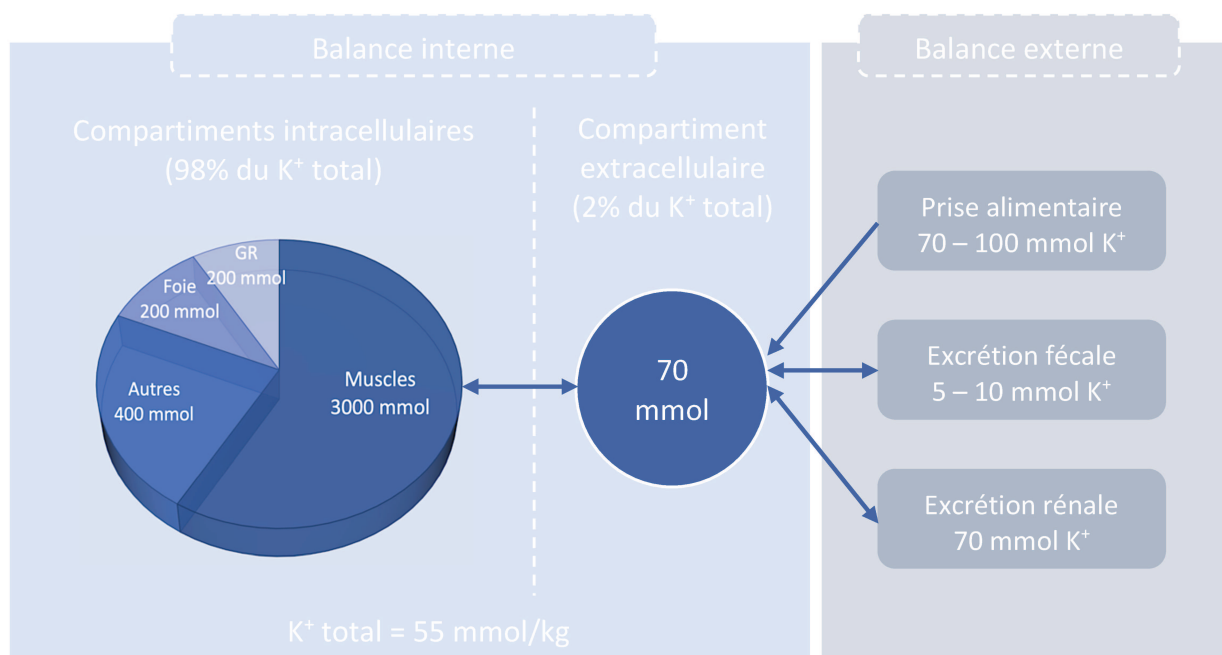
Balance interne

Balance externe

Compartiments intracellulaires (98% du $K^+$ total)

Compartiment extracellulaire (2% du $K^+$ total)

GR 200 mmol

Foie 200 mmol

Autres 400 mmol

Muscles 3000 mmol

70 mmol

Prise alimentaire 70 – 100 mmol $K^+$

Excrétion fécale 5 – 10 mmol $K^+$

Excrétion rénale 70 mmol $K^+$

$K^+$ total = 55 mmol/kg